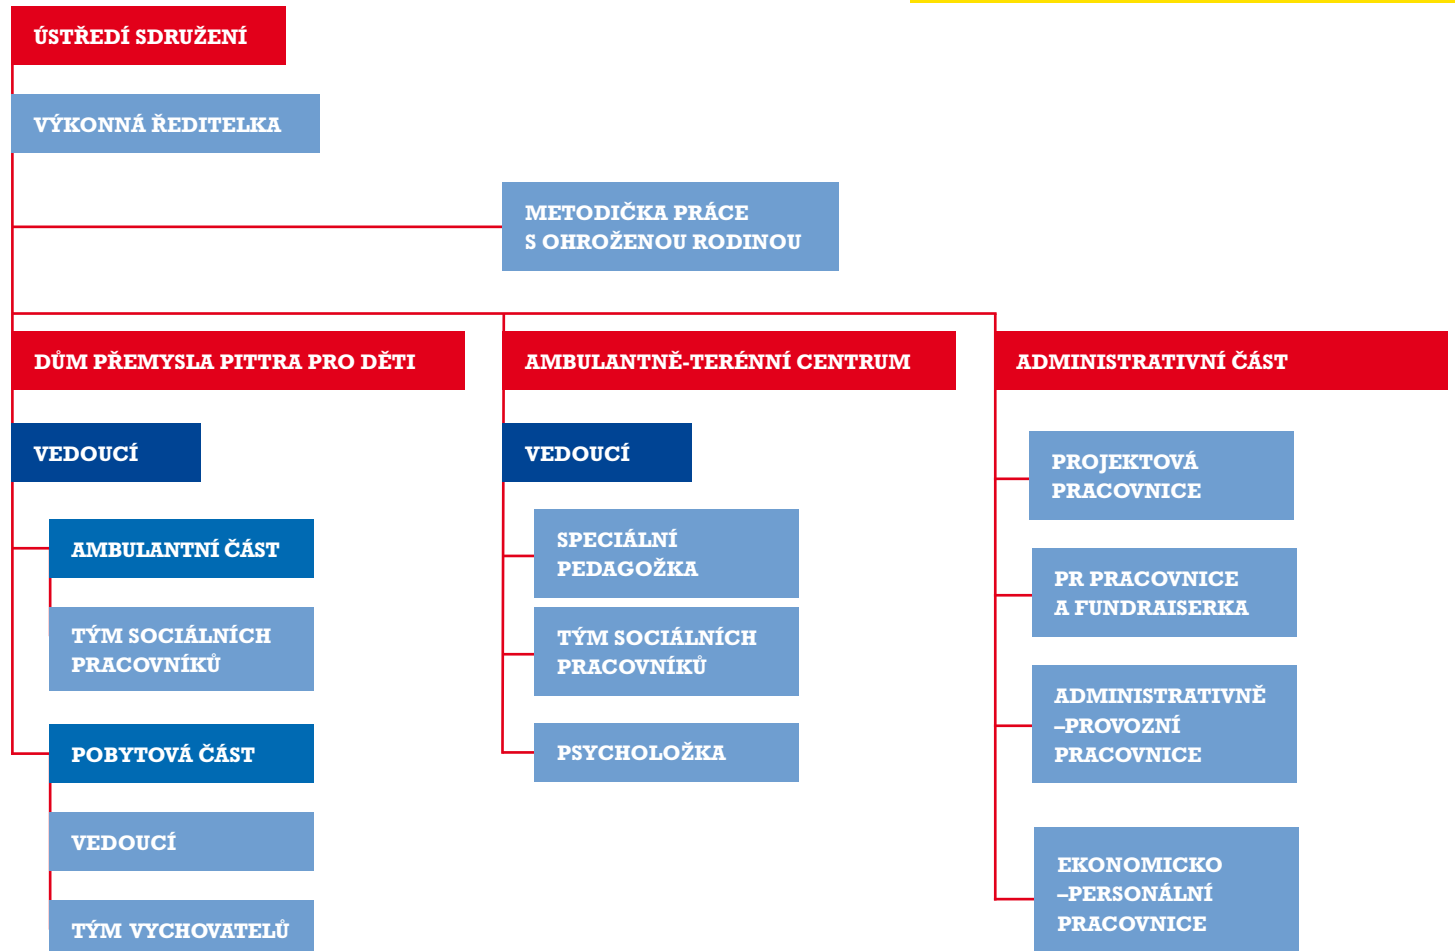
ÚSTŘEDÍ SDRUŽENÍ

VÝKONNÁ ŘEDITELKA

METODIČKA PRÁCE S OHROŽENOU RODINOU

DŮM PŘEMYSLA PITTRA PRO DĚTI

VEDOUCÍ

AMBULANTNÍ ČÁST

TÝM SOCIÁLNÍCH PRACOVNÍKŮ

POBYTOVÁ ČÁST

VEDOUCÍ

TÝM VYCHOVATELŮ

AMBULANTNĚ-TERÉNNÍ CENTRUM

VEDOUCÍ

SPECIÁLNÍ PEDAGOŽKA

TÝM SOCIÁLNÍCH PRACOVNÍKŮ

PSYCHOLOŽKA

ADMINISTRATIVNÍ ČÁST

PROJEKTOVÁ PRACOVNICE

PR PRACOVNICE A FUNDRAISERKA

ADMINISTRATIVNĚ –PROVOZNÍ PRACOVNICE

EKONOMICKO –PERSONÁLNÍ PRACOVNICE